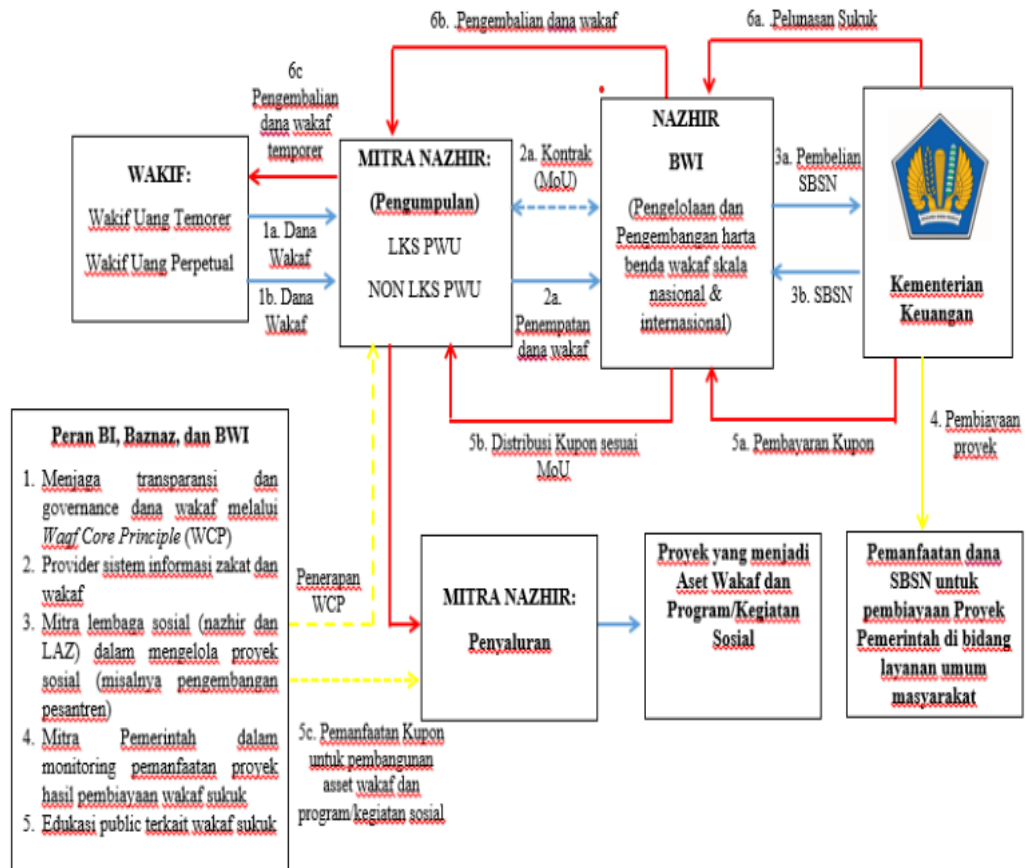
6b. Pengembalian dana wakaf

6a. Pelunasan Sukuk

6c
Pengembalian dana wakaf temporer

WAKIF:

Wakif Uang Temorer

Wakif Uang Perpetual

1a. Dana Wakaf

1b. Dana Wakaf

MITRA NAZHIR:

(Pengumpulan)

LKS PWU

NON LKS PWU

2a. Kontrak (MoU)

2a. Penempatan dana wakaf

NAZHIR

BWI

(Pengelolaan dan Pengembangan harta benda wakaf skala nasional & internasional)

3a. Pembelian SBSN

3b. SBSN

Kementerian Keuangan

5b. Distribusi Kupon sesuai MoU

5a. Pembayaran Kupon

4. Pembiayaan proyek

Peran BI, Baznaz, dan BWI

1. Menjaga transparansi dan governance dana wakaf melalui *Waqf Core Principle* (WCP)
2. Provider sistem informasi zakat dan wakaf
3. Mitra lembaga sosial (nazhir dan LAZ) dalam mengelola proyek sosial (misalnya pengembangan pesantren)
4. Mitra Pemerintah dalam monitoring pemanfaatan proyek hasil pembiayaan wakaf sukuk
5. Edukasi public terkait wakaf sukuk

Penerapan WCP

MITRA NAZHIR:

Penyaluran

Proyek yang menjadi Aset Wakaf dan Program/Kegiatan Sosial

Pemanfaatan dana SBSN untuk pembiayaan Proyek Pemerintah di bidang layanan umum masyarakat

5c. Pemanfaatan Kupon untuk pembangunan asset wakaf dan program/kegiatan sosial